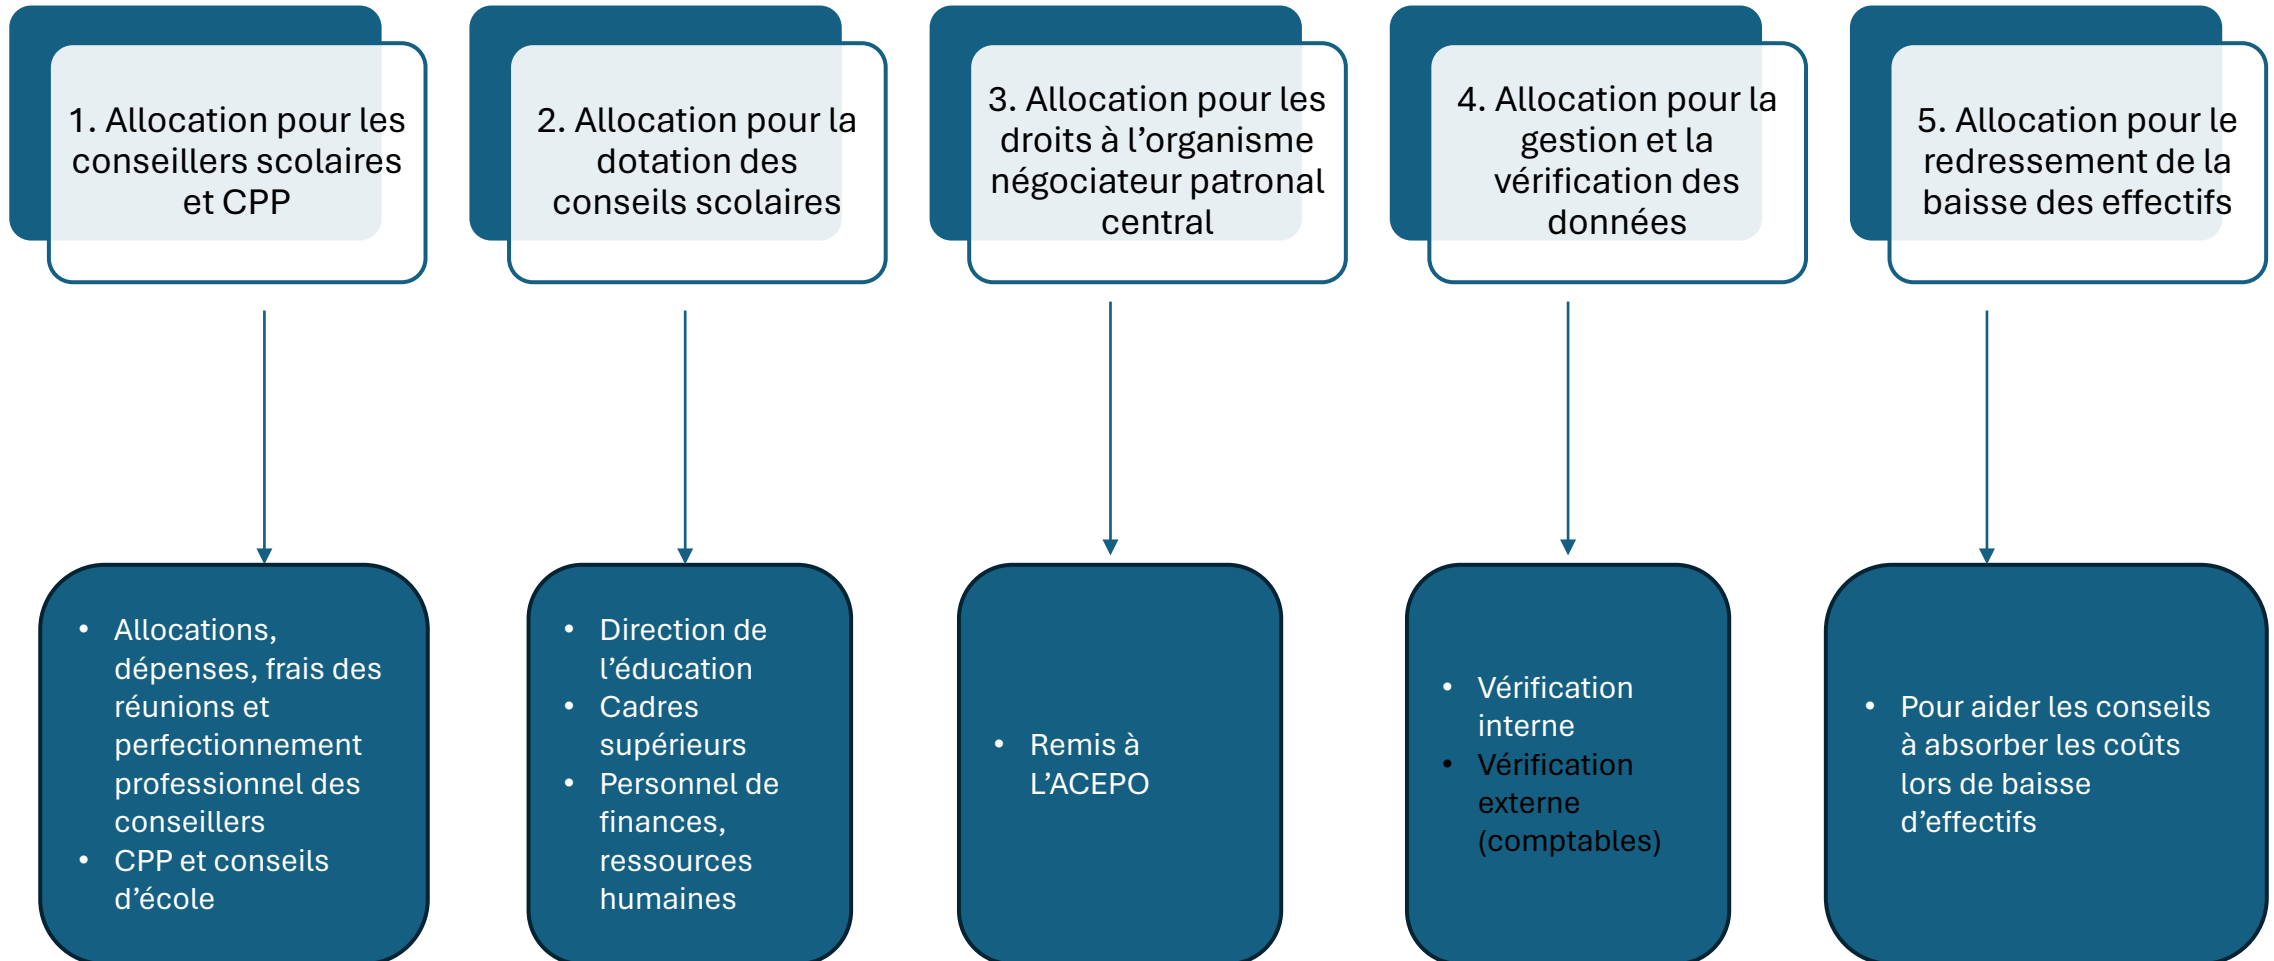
1. Allocation pour les conseillers scolaires et CPP

2. Allocation pour la dotation des conseils scolaires

3. Allocation pour les droits à l'organisme négociateur patronal central

4. Allocation pour la gestion et la vérification des données

5. Allocation pour le redressement de la baisse des effectifs

- Allocations, dépenses, frais des réunions et perfectionnement professionnel des conseillers
- CPP et conseils d'école

- Direction de l'éducation
- Cadres supérieurs
- Personnel de finances, ressources humaines

- Remis à L'ACEPO

- Vérification interne
- Vérification externe (comptables)

- Pour aider les conseils à absorber les coûts lors de baisse d'effectifs